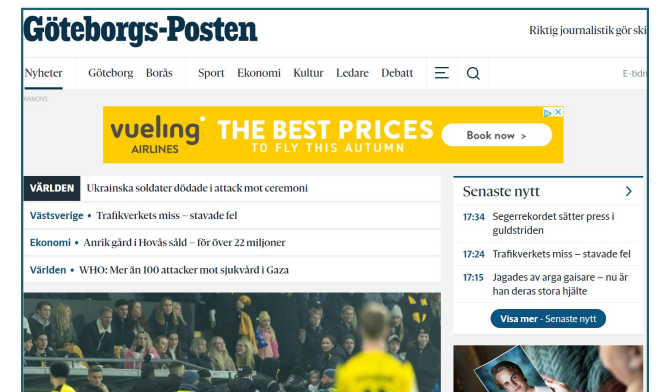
Göteborgs-Posten

Riktig journalistik gör ski

Nyheter Göteborg Borås Sport Ekonomi Kultur Ledare Debatt

E-tidn

ANNONS

vueling AIRLINES THE BEST PRICES TO FLY THIS AUTUMN Book now >

VÄRLDEN Ukrainska soldater dödade i attack mot ceremoni

Västsverige • Trafikverkets miss – stavade fel

Ekonomi • Anrik gård i Hovås såld – för över 22 miljoner

Världen • WHO: Mer än 100 attacker mot sjukvård i Gaza

Senaste nytt >

17:34 Segerrekordet sätter press i guldstriden

17:24 Trafikverkets miss – stavade fel

17:15 Jagades av arga gaisare – nu är han deras stora hjälte

Visa mer - Senaste nytt